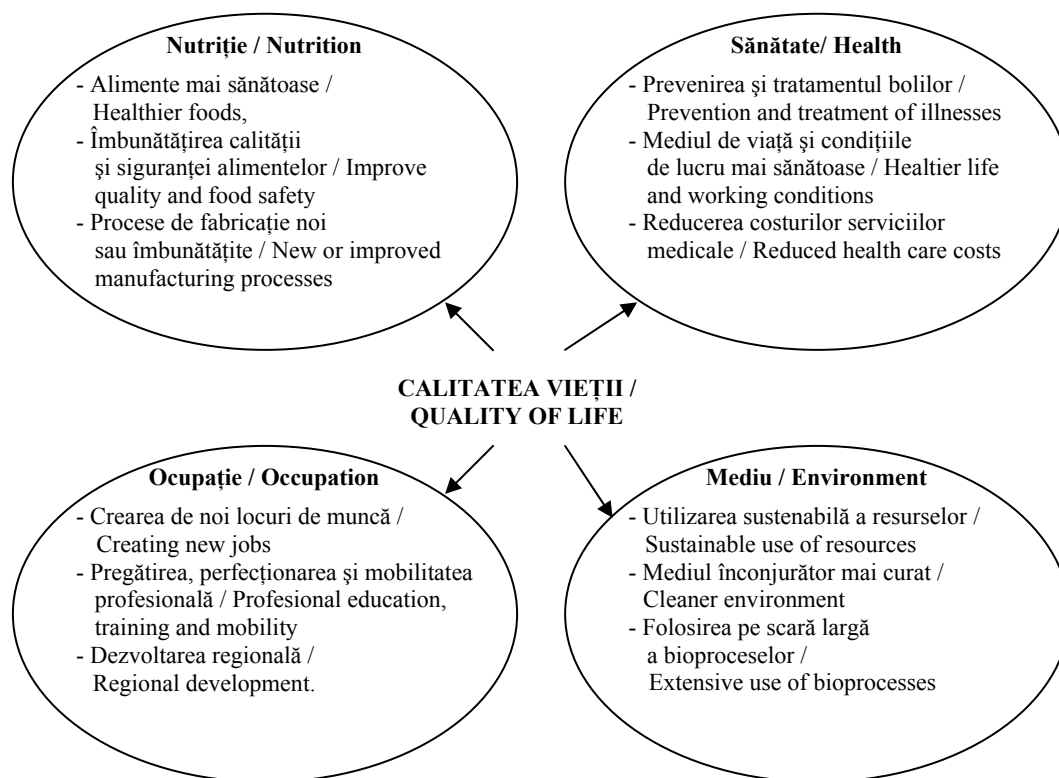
Nutriție / Nutrition

- Alimente mai sănătoase / Healthier foods,
- Îmbunătățirea calității și siguranței alimentelor / Improve quality and food safety
- Procese de fabricație noi sau îmbunătățite / New or improved manufacturing processes

Sănătate/ Health

- Prevenirea şi tratamentul bolilor / Prevention and treatment of illnesses
- Mediul de viață şi condițiile de lucru mai sănătoase / Healtier life and working conditions
- Reducerea costurilor serviciilor medicale / Reduced health care costs

CALITATEA VIEȚII / QUALITY OF LIFE

Ocupație / Occupation

- Crearea de noi locuri de muncă / Creating new jobs
- Pregătirea, perfecționarea şi mobilitatea profesională / Profesional education, training and mobility
- Dezvoltarea regională / Regional development.

Mediu / Environment

- Utilizarea sustenabilă a resurselor / Sustainable use of resources
- Mediul înconjurător mai curat / Cleaner environment
- Folosirea pe scară largă a bioproceselor / Extensive use of bioprocesses